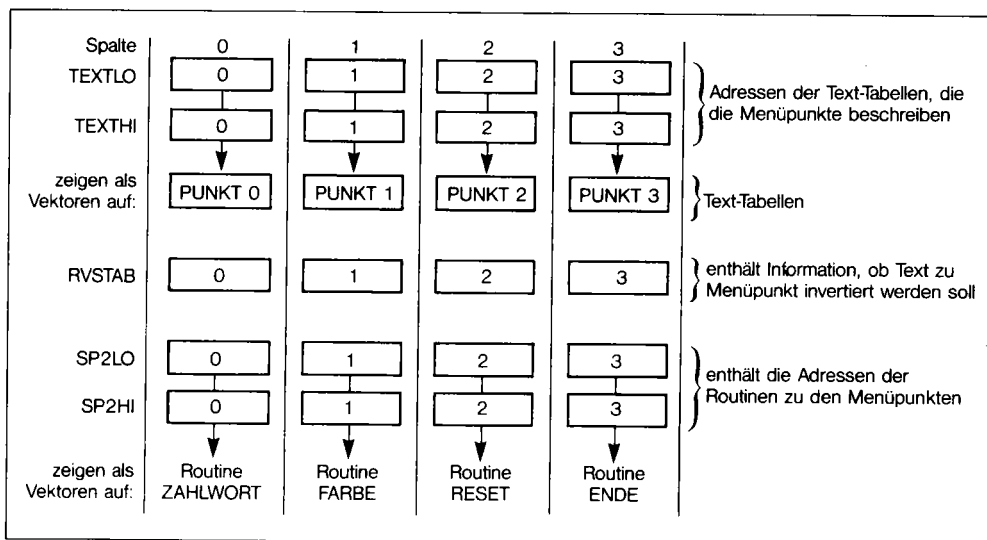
| Spalte | 0 | 1 | 2 | 3 | |
|---|---|---|---|---|---|
| TEXTLO | 0 | 1 | 2 | 3 | Adressen der Text-Tabellen, die die Menüpunkte beschreiben |
| TEXTHI | 0 | 1 | 2 | 3 | |
| zeigen als Vektoren auf: | PUNKT 0 | PUNKT 1 | PUNKT 2 | PUNKT 3 | Text-Tabellen |
| RVSTAB | 0 | 1 | 2 | 3 | enthält Information, ob Text zu Menüpunkt invertiert werden soll |
| SP2LO | 0 | 1 | 2 | 3 | enthält die Adressen der Routinen zu den Menüpunkten |
| SP2HI | 0 | 1 | 2 | 3 | |
| zeigen als Vektoren auf: | Routine ZAHLWORT | Routine FARBE | Routine RESET | Routine ENDE | |